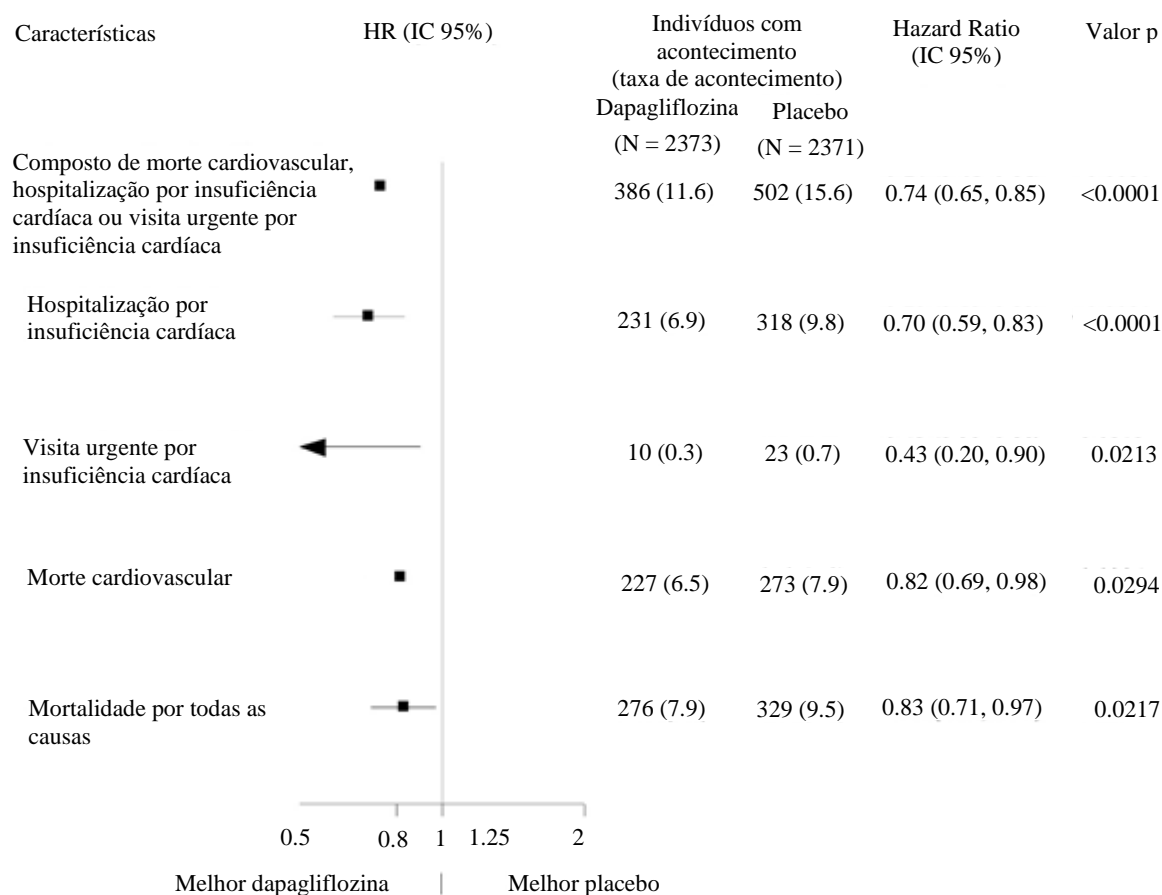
| Características | HR (IC 95%) | Indivíduos com acontecimento (taxa de acontecimento) Dapagliflozina (N = 2373) | Placebo (N = 2371) | Hazard Ratio (IC 95%) | Valor p |
|---|---|---|---|---|---|
| Composto de morte cardiovascular, hospitalização por insuficiência cardíaca ou visita urgente por insuficiência cardíaca | | 386 (11.6) | 502 (15.6) | 0.74 (0.65, 0.85) | <0.0001 |
| Hospitalização por insuficiência cardíaca | | 231 (6.9) | 318 (9.8) | 0.70 (0.59, 0.83) | <0.0001 |
| Visita urgente por insuficiência cardíaca | | 10 (0.3) | 23 (0.7) | 0.43 (0.20, 0.90) | 0.0213 |
| Morte cardiovascular | | 227 (6.5) | 273 (7.9) | 0.82 (0.69, 0.98) | 0.0294 |
| Mortalidade por todas as causas | | 276 (7.9) | 329 (9.5) | 0.83 (0.71, 0.97) | 0.0217 |

0.5 0.8 1 1.25 2

Melhor dapagliflozina | Melhor placebo